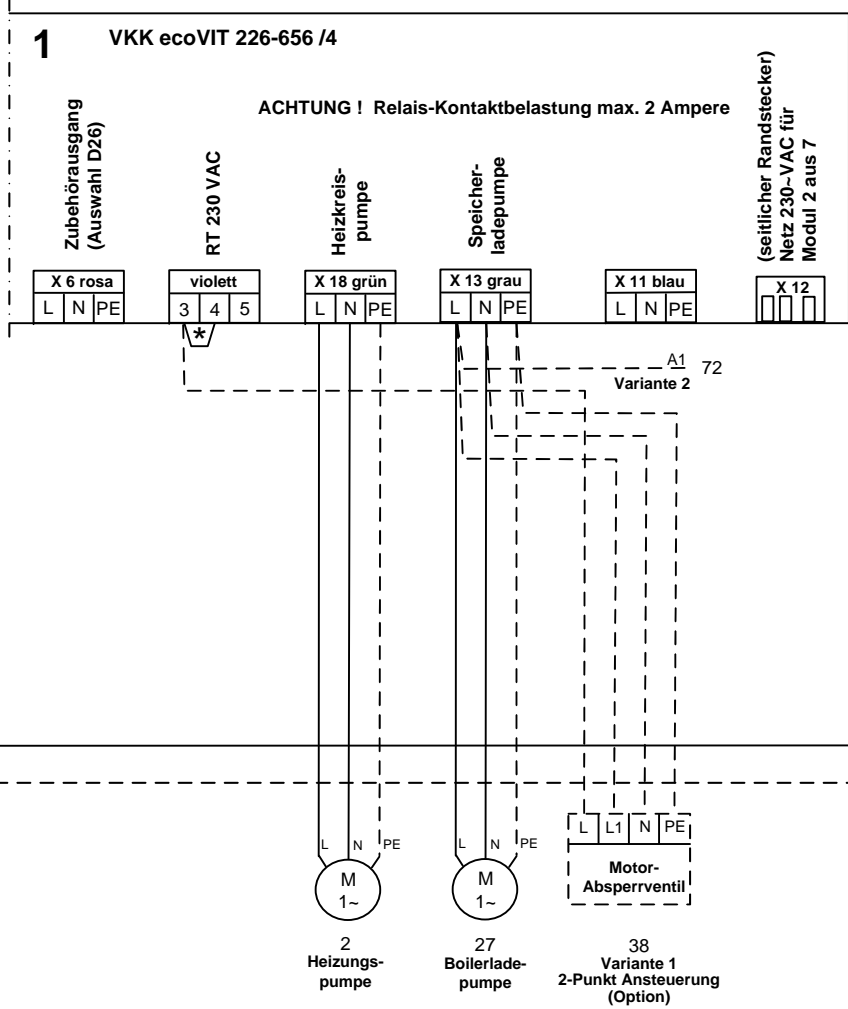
1 VKK ecoVIT 226-656 /4

ACHTUNG ! Relais-Kontaktbelastung max. 2 Ampere

Zubehörausgang (Auswahl D26)

RT 230 VAC

Heizkreispumpe

Speicherladepumpe

(seitlicher Randstecker) Netz 230~VAC für Modul 2 aus 7

X 6 rosa
L N PE

violett
3 4 5

X 18 grün
L N PE

X 13 grau
L N PE

X 11 blau
L N PE

X 12

*

A1 72
Variante 2

L N PE
M
1~

L N PE
M
1~

L L1 N PE
Motor-Absperrventil

2
Heizungspumpe

27
Boilerladepumpe

38
Variante 1
2-Punkt Ansteuerung
(Option)